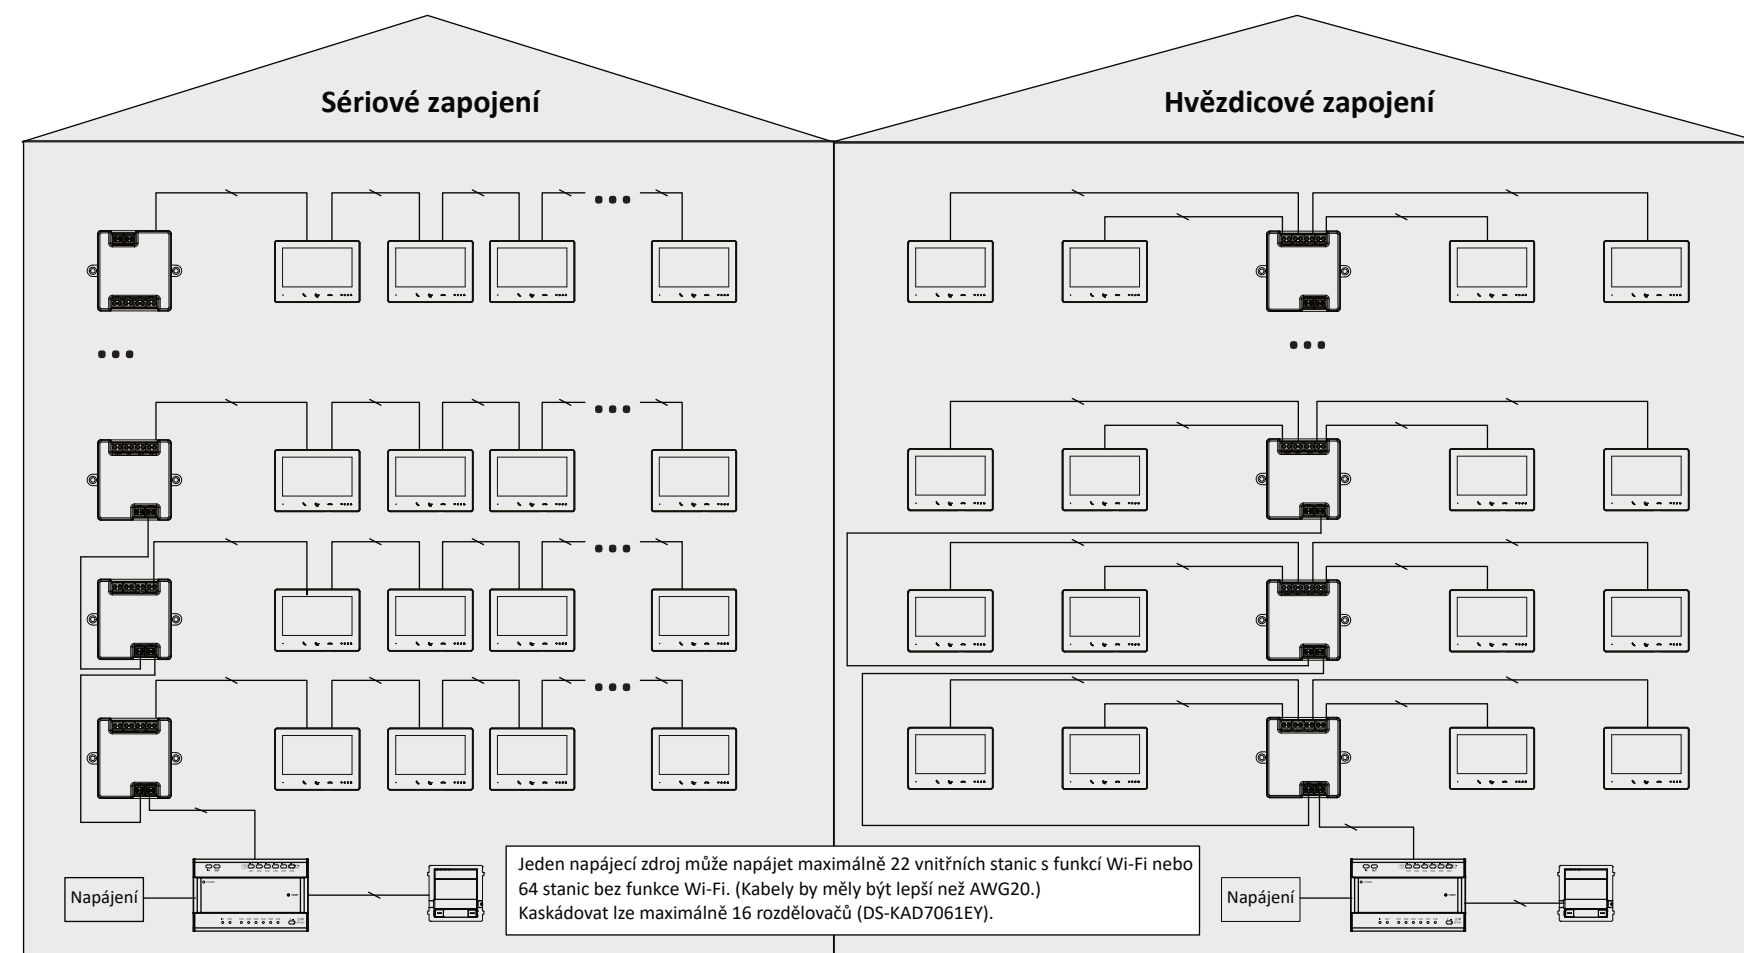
Sériové zapojení

Hvězdicové zapojení

Napájení

Jeden napájecí zdroj může napájet maximálně 22 vnitřních stanic s funkcí Wi-Fi nebo 64 stanic bez funkce Wi-Fi. (Kabely by měly být lepší než AWG20.)
Kaskádovat lze maximálně 16 rozdělovačů (DS-KAD7061EY).

Napájení